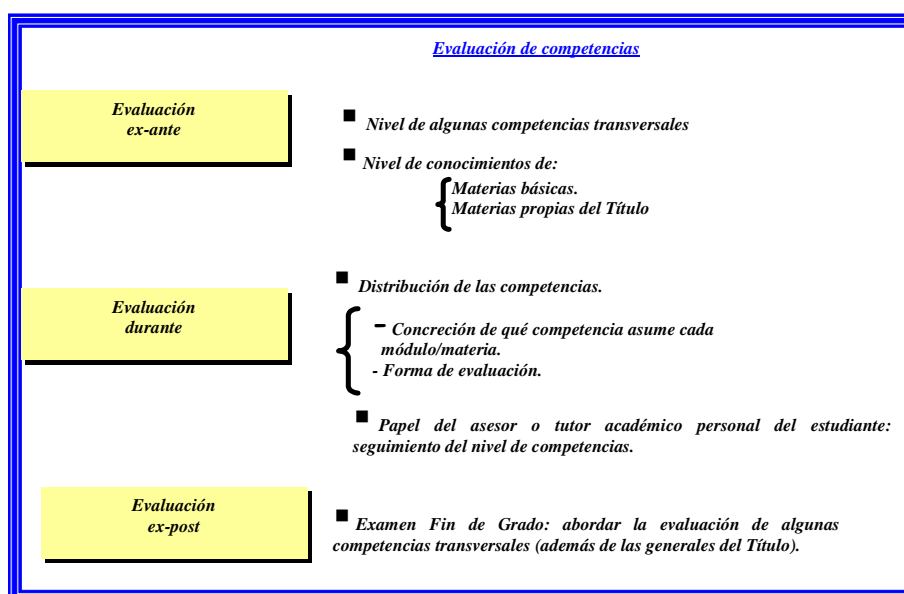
Evaluación de competencias

Evaluación ex-ante

■ Nivel de algunas competencias transversales

■ Nivel de conocimientos de:
Materias básicas.
Materias propias del Título

Evaluación durante

■ Distribución de las competencias.

- Concreción de qué competencia asume cada módulo/materia.
- Forma de evaluación.

■ Papel del asesor o tutor académico personal del estudiante: seguimiento del nivel de competencias.

Evaluación ex-post

■ Examen Fin de Grado: abordar la evaluación de algunas competencias transversales (además de las generales del Título).